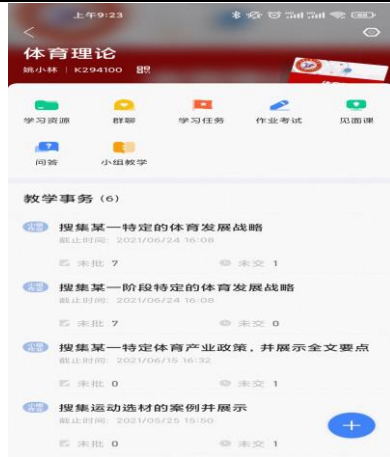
上午9:23

<

体育理论

姚小林 | K294100 | 部

学习资源
群聊
学习任务
作业考试
见面课
问答
小组教学

教学事务 (6)

作业 搜集某一特定的体育发展战略
截止时间：2021/06/24 16:08
未批 7
未交 1

作业 搜集某一阶段特定的体育发展战略
截止时间：2021/06/24 16:08
未批 7
未交 0

作业 搜集某一特定体育产业政策，并展示全文要点
截止时间：2021/06/15 16:32
未批 0
未交 1

作业 搜集运动选材的案例并展示
截止时间：2021/05/25 15:50
未批 0
未交 1

+